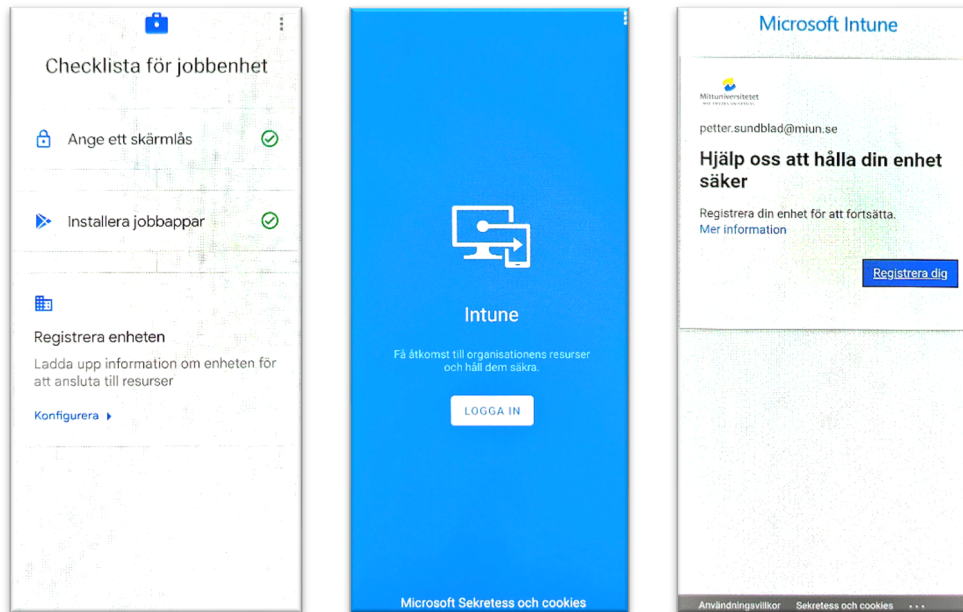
Checklista för jobbenhet

Ange ett skärmlås

Installera jobbappar

Registrera enheten

Ladda upp information om enheten för att ansluta till resurser

Konfigurera

Intune

Få åtkomst till organisationens resurser och håll dem säkra.

LOGGA IN

Microsoft Sekretess och cookies

Microsoft Intune

Mittuniversitetet
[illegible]

petter.sundblad@miun.se

Hjälp oss att hålla din enhet säker

Registrera din enhet för att fortsätta.
Mer information

Registrera dig

Användningsvillkor Sekretess och cookies ...